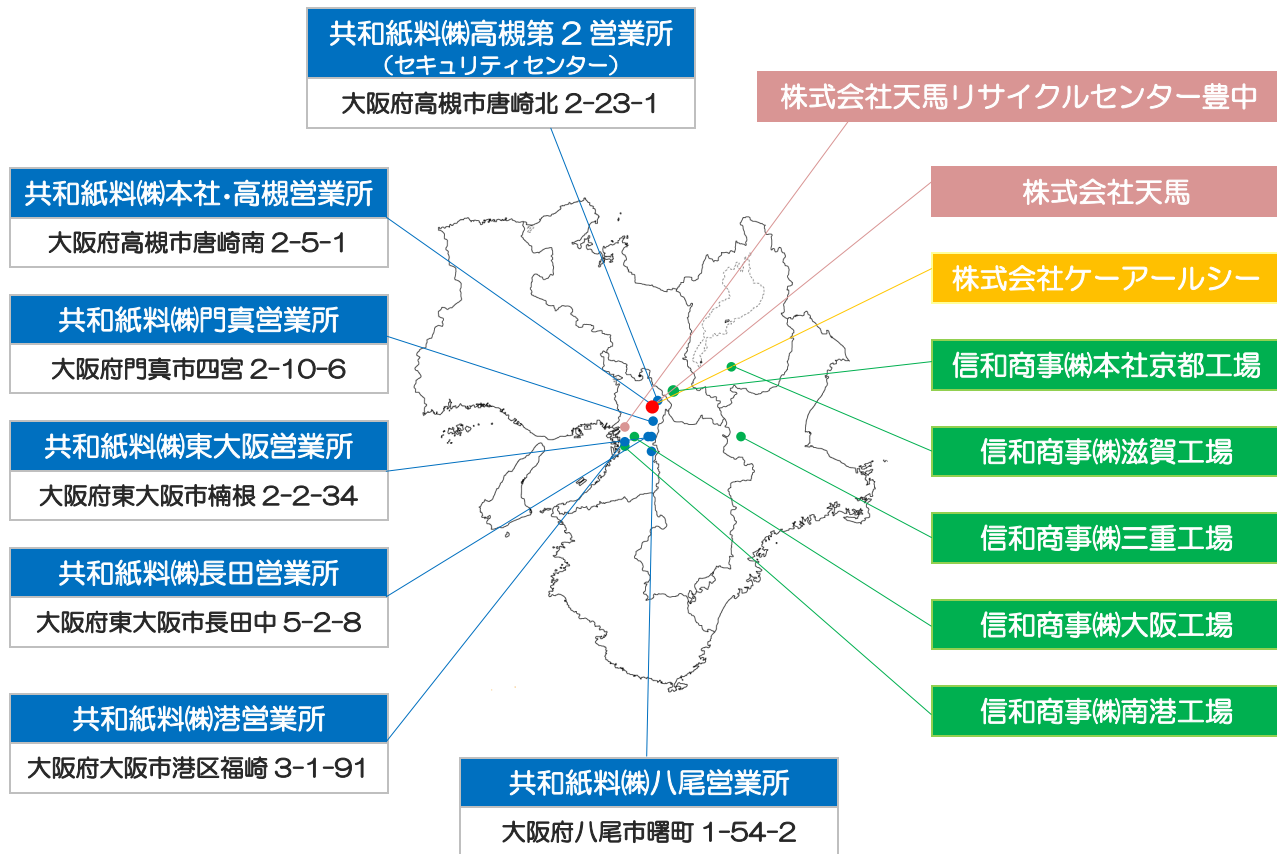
共和紙料㈱高槻第２営業所
（セキュリティセンター）
大阪府高槻市唐崎北 2-23-1

株式会社天馬リサイクルセンター豊中

共和紙料㈱本社・高槻営業所
大阪府高槻市唐崎南 2-5-1

株式会社天馬

株式会社ケーアールシー

共和紙料㈱門真営業所
大阪府門真市四宮 2-10-6

信和商事㈱本社京都工場

共和紙料㈱東大阪営業所
大阪府東大阪市楠根 2-2-34

信和商事㈱滋賀工場

信和商事㈱三重工場

共和紙料㈱長田営業所
大阪府東大阪市長田中 5-2-8

信和商事㈱大阪工場

信和商事㈱南港工場

共和紙料㈱港営業所
大阪府大阪市港区福崎 3-1-91

共和紙料㈱八尾営業所
大阪府八尾市曙町 1-54-2